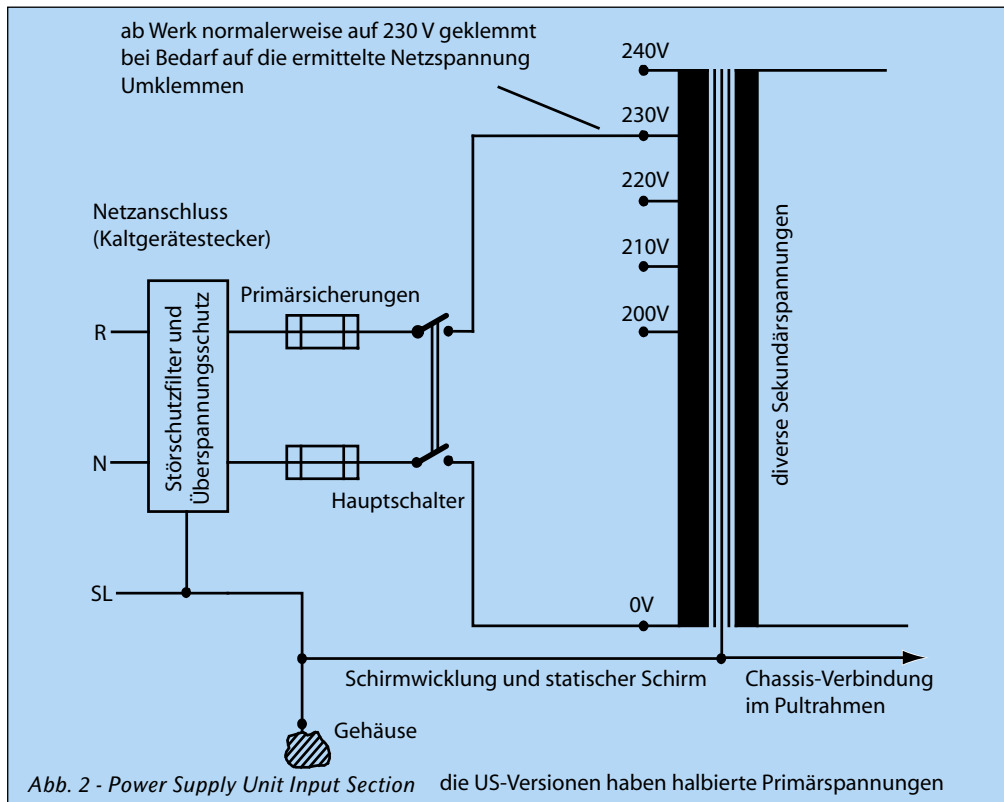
ab Werk normalerweise auf 230 V geklemmt
bei Bedarf auf die ermittelte Netzspannung
Umklemmen

240V

230V

220V

210V

200V

0V

Netzanschluss
(Kaltgerätestecker)

Störschutzfilter und Überspannungsschutz

Primärsicherungen

R

N

SL

Hauptschalter

diverse Sekundärspannungen

Schirmwicklung und statischer Schirm

Chassis-Verbindung
im Pultrahmen

Gehäuse

Abb. 2 - Power Supply Unit Input Section

die US-Versionen haben halbierte Primärspannungen